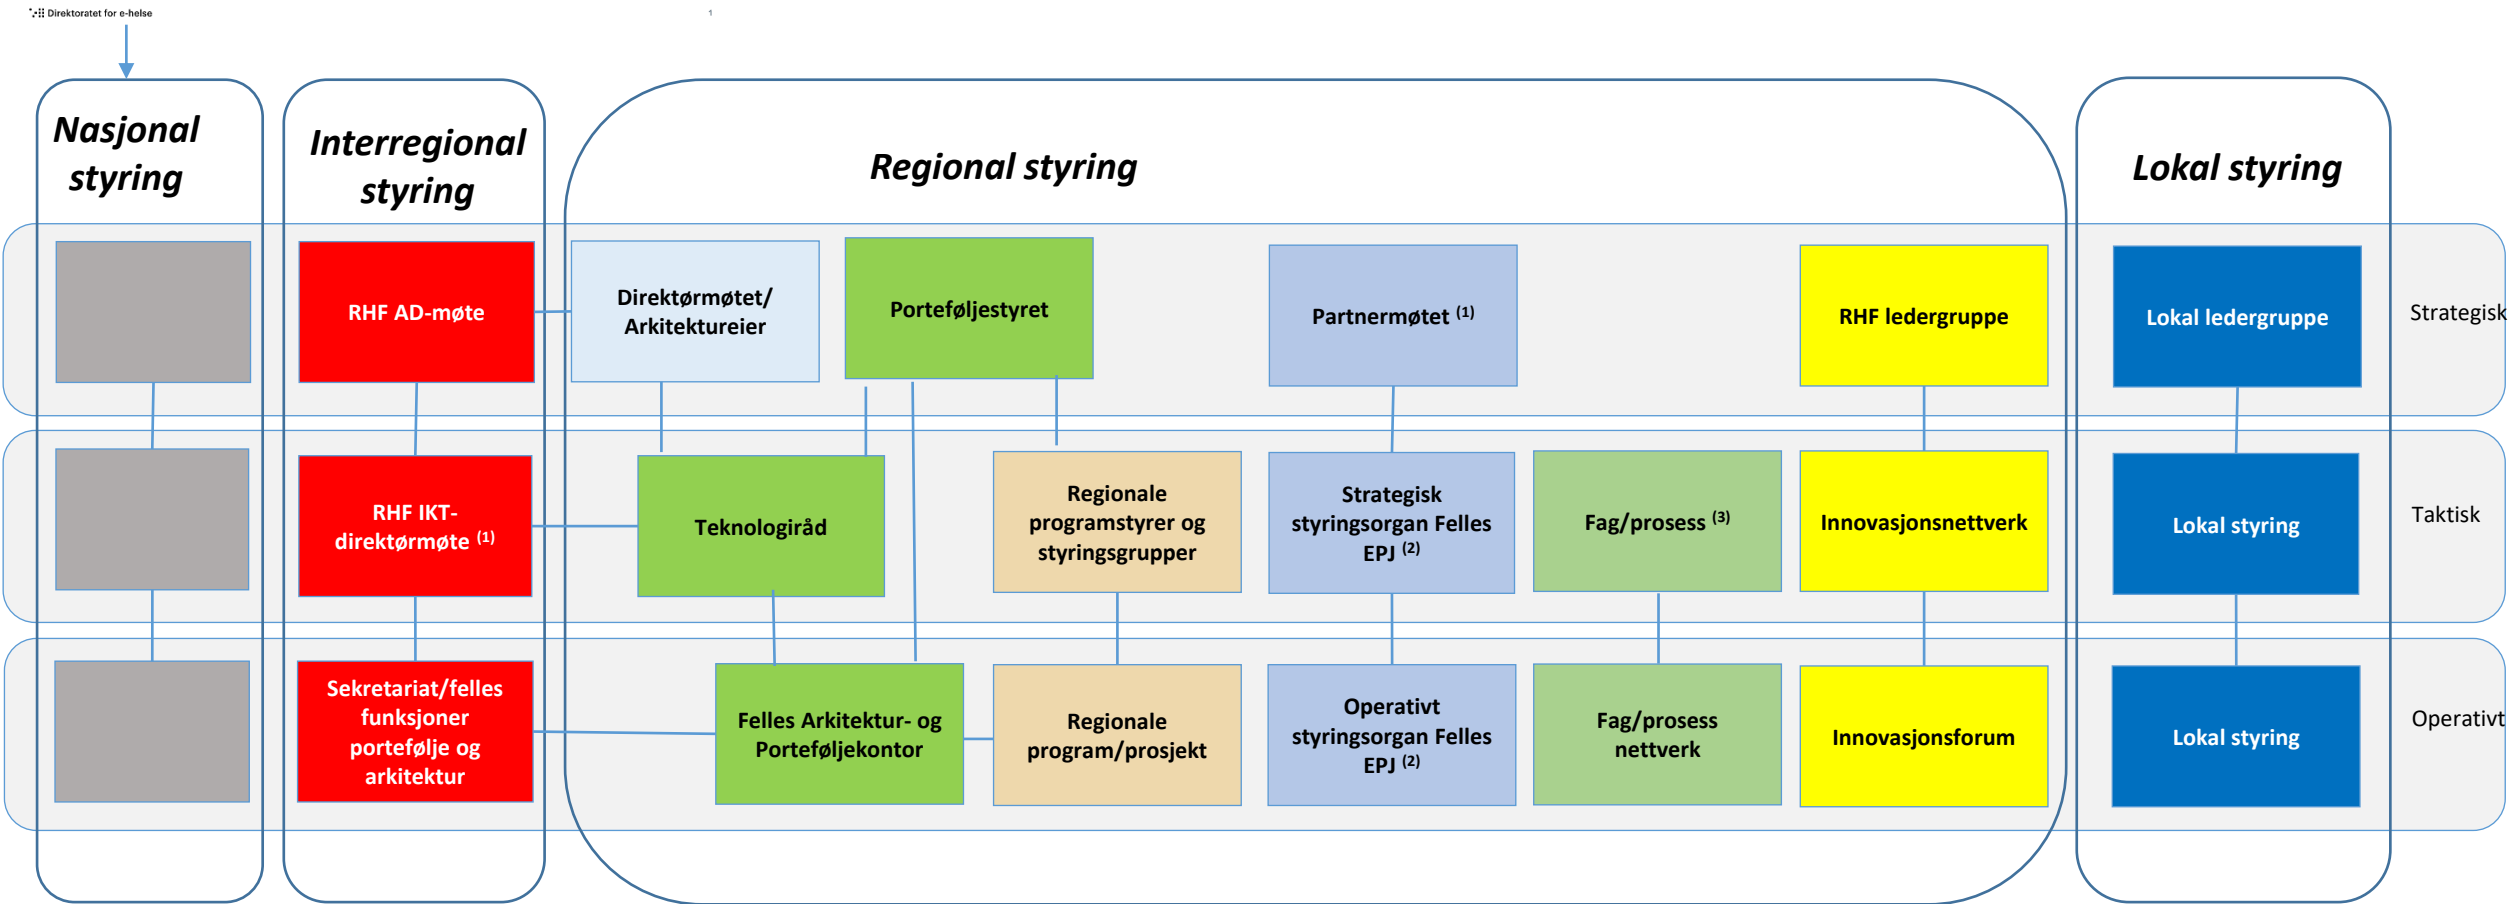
Direktoratet for e-helse

Nasjonal styring

Interregional styring

Regional styring

Lokal styring

RHF AD-møte

Direktørmøtet/ Arkitektureier

Porteføljestyret

Partnermøtet $^{(1)}$

RHF ledergruppe

Lokal ledergruppe

Strategisk

RHF IKT-direktørmøte $^{(1)}$

Teknologiråd

Regionale programstyrer og styringsgrupper

Strategisk styringsorgan Felles EPJ $^{(2)}$

Fag/prosess $^{(3)}$

Innovasjonsnettverk

Lokal styring

Taktisk

Sekretariat/felles funksjoner portefølje og arkitektur

Felles Arkitektur- og Porteføljekontor

Regionale program/prosjekt

Operativt styringsorgan Felles EPJ $^{(2)}$

Fag/prosess nettverk

Innovasjonsforum

Lokal styring

Operativt